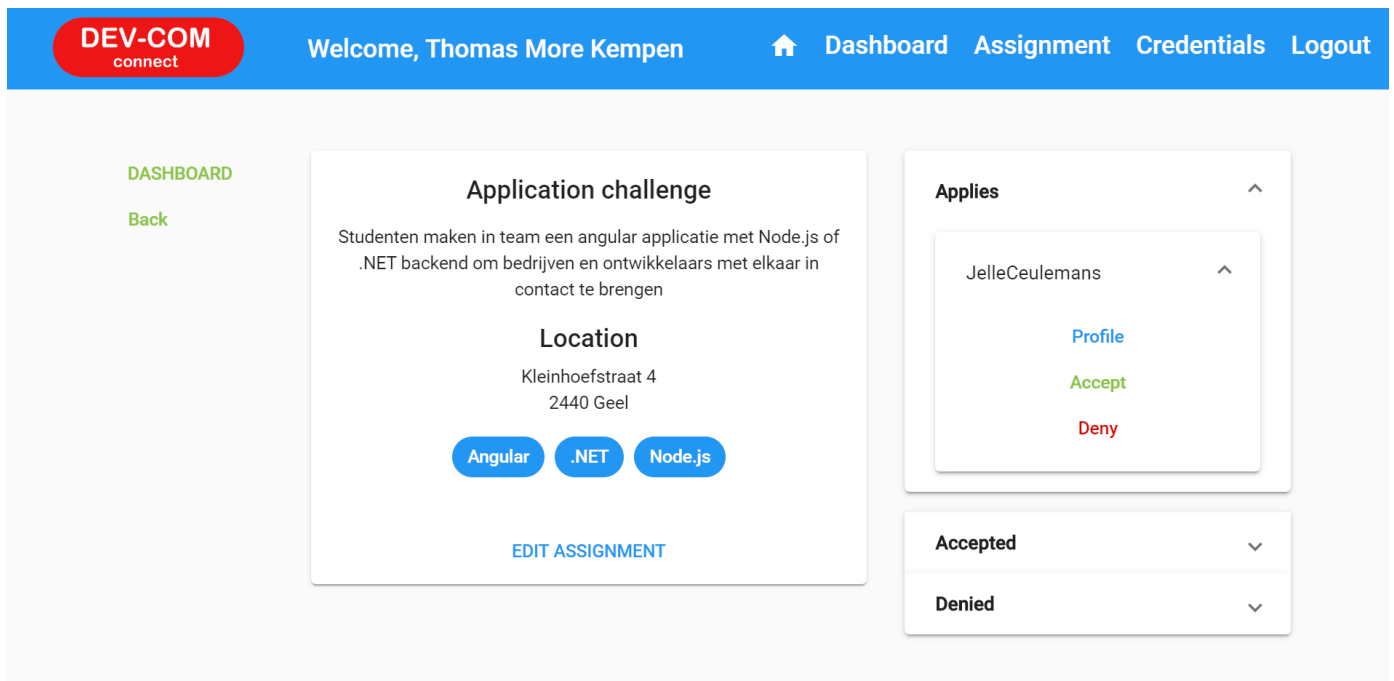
DEV-COM
connect

Welcome, Thomas More Kempen

Dashboard Assignment Credentials Logout

DASHBOARD

Back

Application challenge

Studenten maken in team een angular applicatie met Node.js of .NET backend om bedrijven en ontwikkelaars met elkaar in contact te brengen

Location

Kleinhoefstraat 4
2440 Geel

Angular .NET Node.js

EDIT ASSIGNMENT

Applies

JelleCeulemans

Profile

Accept

Deny

Accepted

Denied